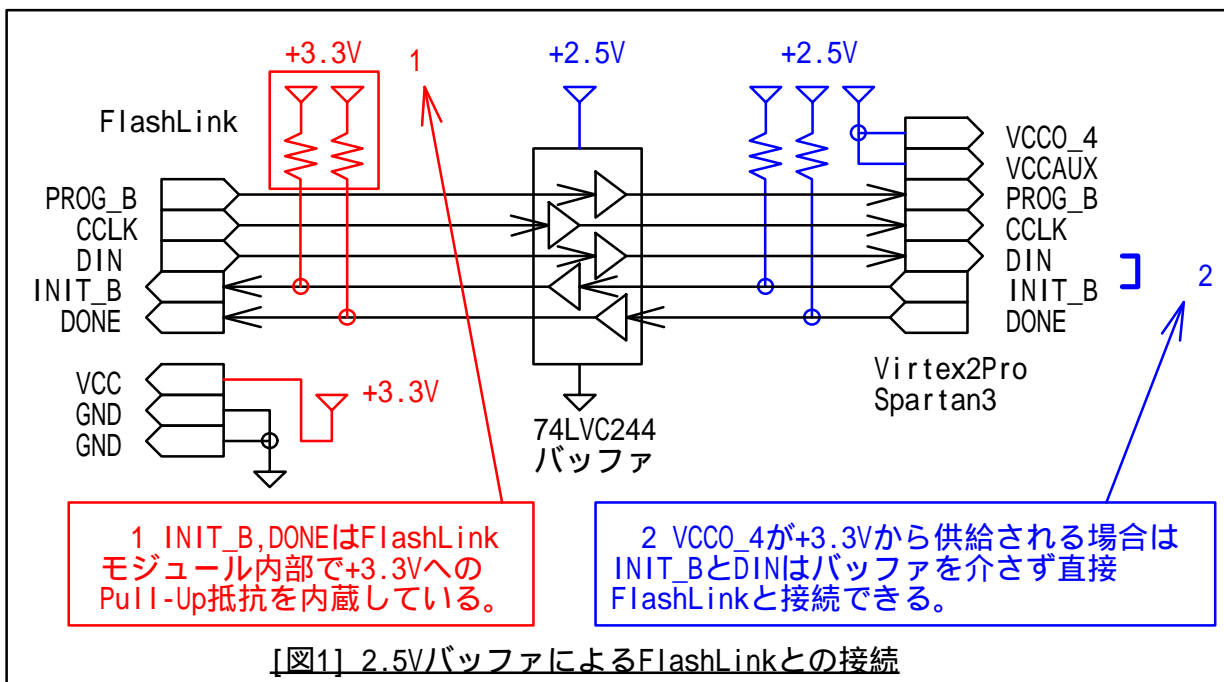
+3.3V
1
+2.5V
+2.5V

FlashLink

PROG_B
CCLK
DIN
INIT_B
DONE

VCCO_4
VCCAUX
PROG_B
CCLK
DIN
INIT_B
DONE

2

VCC
GND
GND

+3.3V

74LVC244
バッファ

Virtex2Pro
Spartan3

1 INIT_B,DONEはFlashLinkモジュール内部で+3.3VへのPull-Up抵抗を内蔵している。

2 VCCO_4が+3.3Vから供給される場合はINIT_BとDINはバッファを介さず直接FlashLinkと接続できる。

[図1] 2.5VバッファによるFlashLinkとの接続